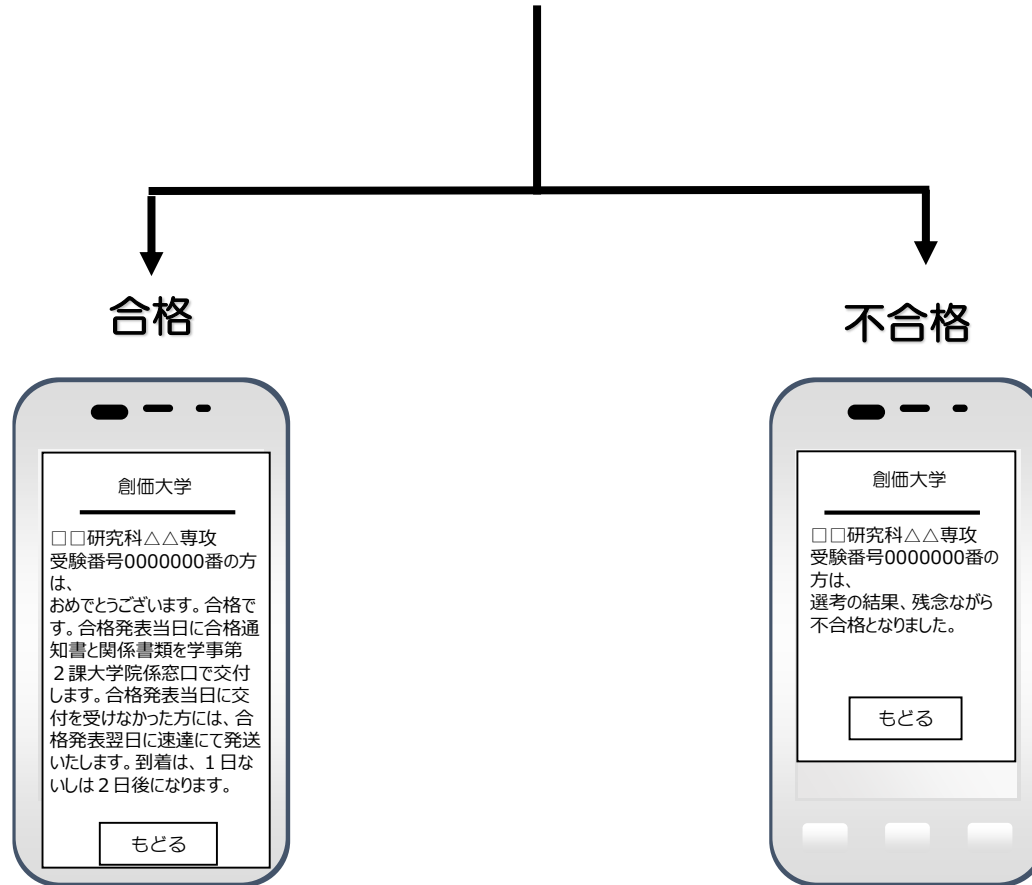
合格

不合格

創価大学

□□研究科△△専攻
受験番号0000000番の方は、
おめでとうございます。合格です。合格発表当日に合格通知書と関係書類を学事第２課大学院係窓口で交付します。合格発表当日に交付を受けなかった方には、合格発表翌日に速達にて発送いたします。到着は、１日ないしは２日後になります。

もどる

創価大学

□□研究科△△専攻
受験番号0000000番の方は、
選考の結果、残念ながら不合格となりました。

もどる